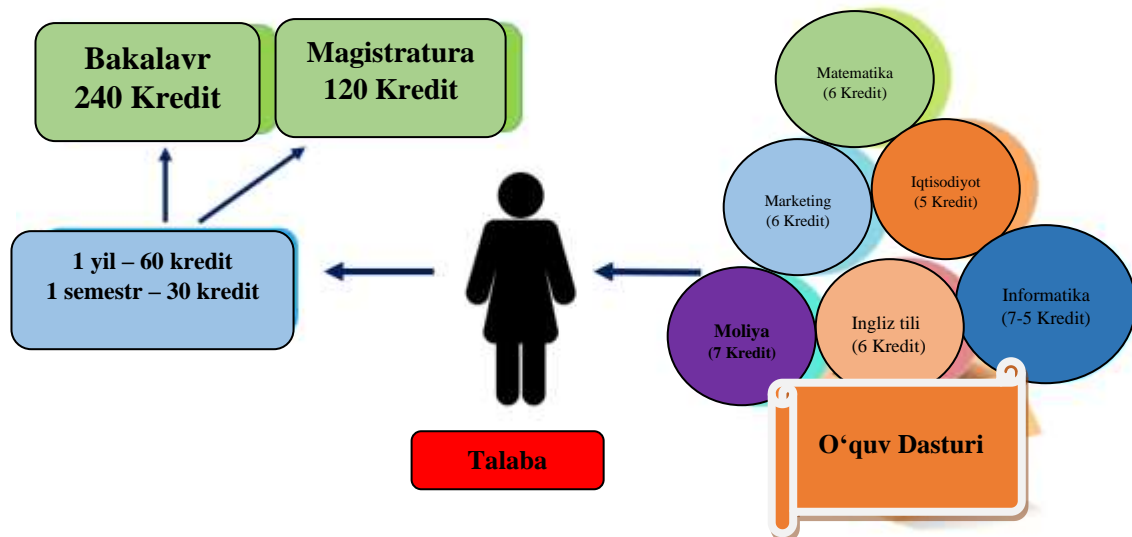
Bakalavr
240 Kredit

Magistratura
120 Kredit

1 yil – 60 kredit
1 semestr – 30 kredit

Talaba

Matematika
(6 Kredit)

Marketing
(6 Kredit)

Iqtisodiyot
(5 Kredit)

Informatika
(7-5 Kredit)

Moliya
(7 Kredit)

Ingliz tili
(6 Kredit)

O‘quv Dasturi